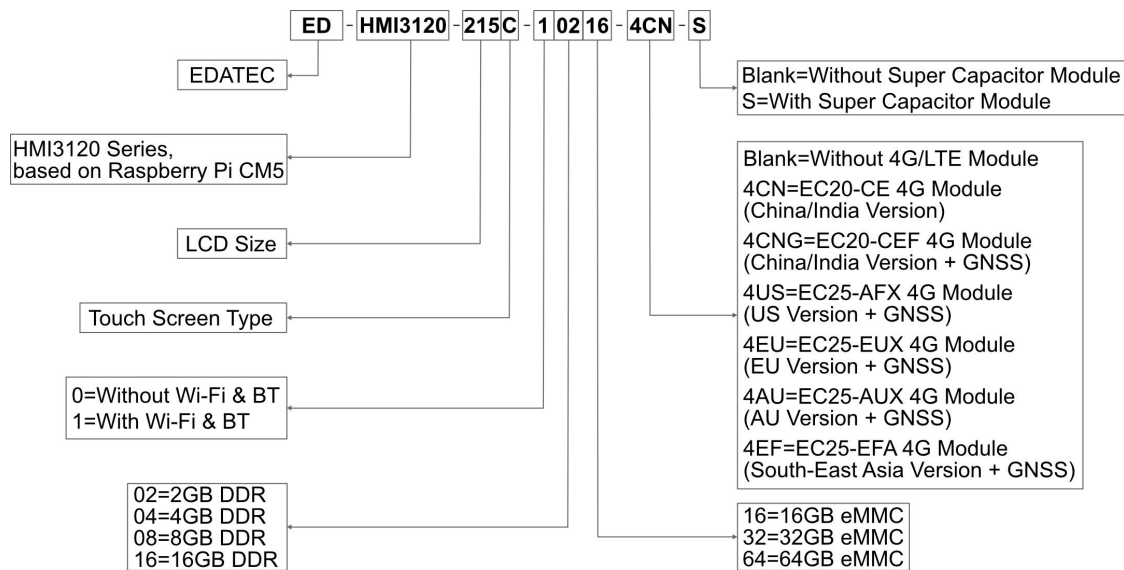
ED - HMI3120 - 215 C - 1 02 16 - 4CN - S

EDATEC

HMI3120 Series, based on Raspberry Pi CM5

LCD Size

Touch Screen Type

0=Without Wi-Fi & BT
1=With Wi-Fi & BT

02=2GB DDR
04=4GB DDR
08=8GB DDR
16=16GB DDR

Blank=Without Super Capacitor Module
S=With Super Capacitor Module

Blank=Without 4G/LTE Module
4CN=EC20-CE 4G Module (China/India Version)
4CNG=EC20-CEF 4G Module (China/India Version + GNSS)
4US=EC25-AFX 4G Module (US Version + GNSS)
4EU=EC25-EUX 4G Module (EU Version + GNSS)
4AU=EC25-AUX 4G Module (AU Version + GNSS)
4EF=EC25-EFA 4G Module (South-East Asia Version + GNSS)

16=16GB eMMC
32=32GB eMMC
64=64GB eMMC